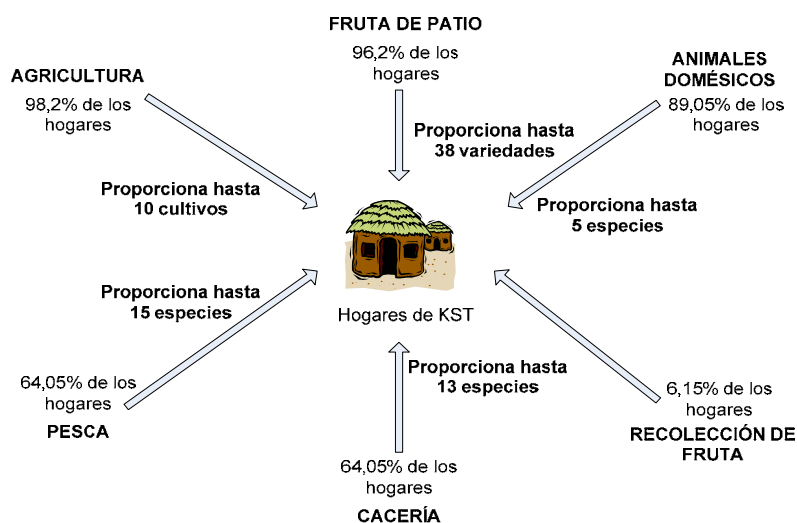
FRUTA DE PATIO

96,2% de los hogares

Proporciona hasta 38 variedades

AGRICULTURA

98,2% de los hogares

Proporciona hasta 10 cultivos

ANIMALES DOMÉSICOS

89,05% de los hogares

Proporciona hasta 5 especies

Hogares de KST

Proporciona hasta 15 especies

64,05% de los hogares

PESCA

Proporciona hasta 13 especies

64,05% de los hogares

CACERÍA

6,15% de los hogares

RECOLECCIÓN DE FRUTA